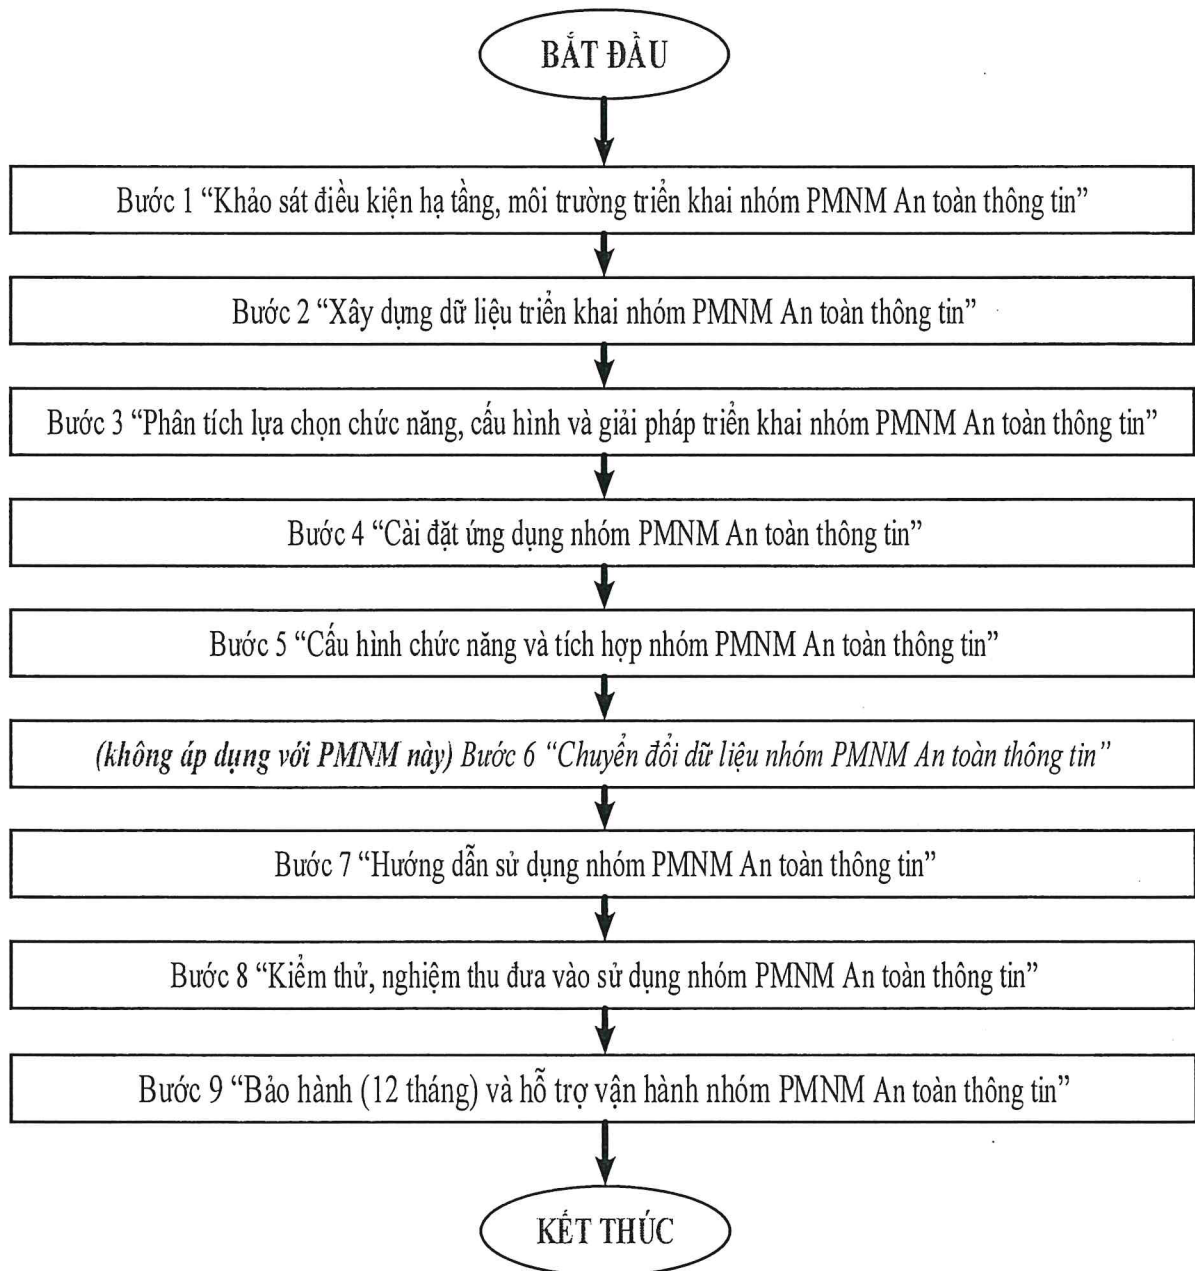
BẮT ĐẦU

Bước 1 "Khảo sát điều kiện hạ tầng, môi trường triển khai nhóm PMNM An toàn thông tin"

Bước 2 "Xây dựng dữ liệu triển khai nhóm PMNM An toàn thông tin"

Bước 3 "Phân tích lựa chọn chức năng, cấu hình và giải pháp triển khai nhóm PMNM An toàn thông tin"

Bước 4 "Cài đặt ứng dụng nhóm PMNM An toàn thông tin"

Bước 5 "Cấu hình chức năng và tích hợp nhóm PMNM An toàn thông tin"

(không áp dụng với PMNM này) Bước 6 "Chuyển đổi dữ liệu nhóm PMNM An toàn thông tin"

Bước 7 "Hướng dẫn sử dụng nhóm PMNM An toàn thông tin"

Bước 8 "Kiểm thử, nghiệm thu đưa vào sử dụng nhóm PMNM An toàn thông tin"

Bước 9 "Bảo hành (12 tháng) và hỗ trợ vận hành nhóm PMNM An toàn thông tin"

KẾT THÚC